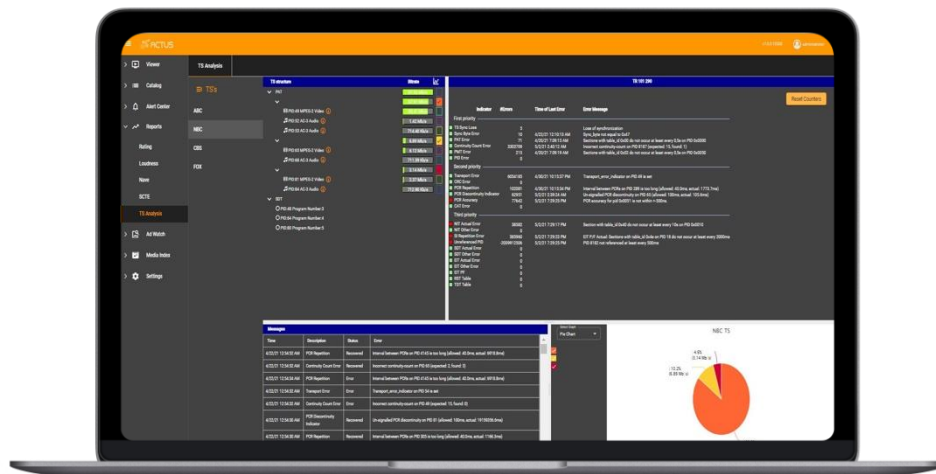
ACTUS

TS Analysis

Viewer
Catalog
Alert Center
Reports
Rating
Loudness
Nave
SCTE
TS Analysis
Ad Watch
Media Index
Settings

TS's
ABC
NBC
CBS
FOX

TS structure
Bitrate
PAT
PID 48 MPEG-2 Video
PID 52 AC-3 Audio
PID 53 AC-3 Audio
PID 65 MPEG-2 Video
PID 68 AC-3 Audio
PID 81 MPEG-2 Video
PID 84 AC-3 Audio
SDT
PID 48 Program Number 3
PID 64 Program Number 4
PID 80 Program Number 5

TR 101 290
Reset Counters

Indicator
Time of Last Error
Error Message

First priority
TS Sync Loss
Sync Byte Error
PAT Error
Continuity Count Error
PMT Error
PID Error

Second priority
Transport Error
CRC Error
PCR Repetition
PCR Discontinuity Indicator
PCR Accuracy
CAT Error

Third priority
NIT Actual Error
NIT Other Error
SI Repetition Error
Unreferenced PID
SDT Actual Error
SDT Other Error
EIT Actual Error
EIT Other Error
EIT PF
RST Table
TDT Table

Messages
Time
Description
Status
Error
4/22/21 12:54:50 AM
PCR Repetition
Recovered
Continuity Count Error
Transport Error
Error
PCR Discontinuity Indicator

NBC TS
Pie Chart
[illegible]